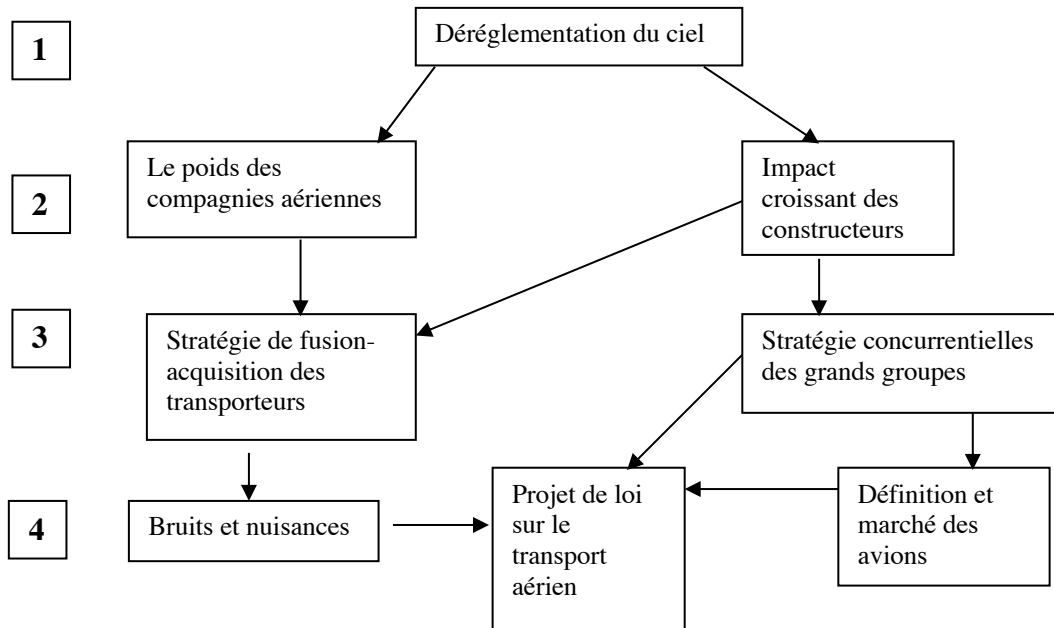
1

Déréglementation du ciel

2

Le poids des compagnies aériennes

Impact croissant des constructeurs

3

Stratégie de fusion-acquisition des transporteurs

Stratégie concurrentielles des grands groupes

4

Bruits et nuisances

Projet de loi sur le transport aérien

Définition et marché des avions